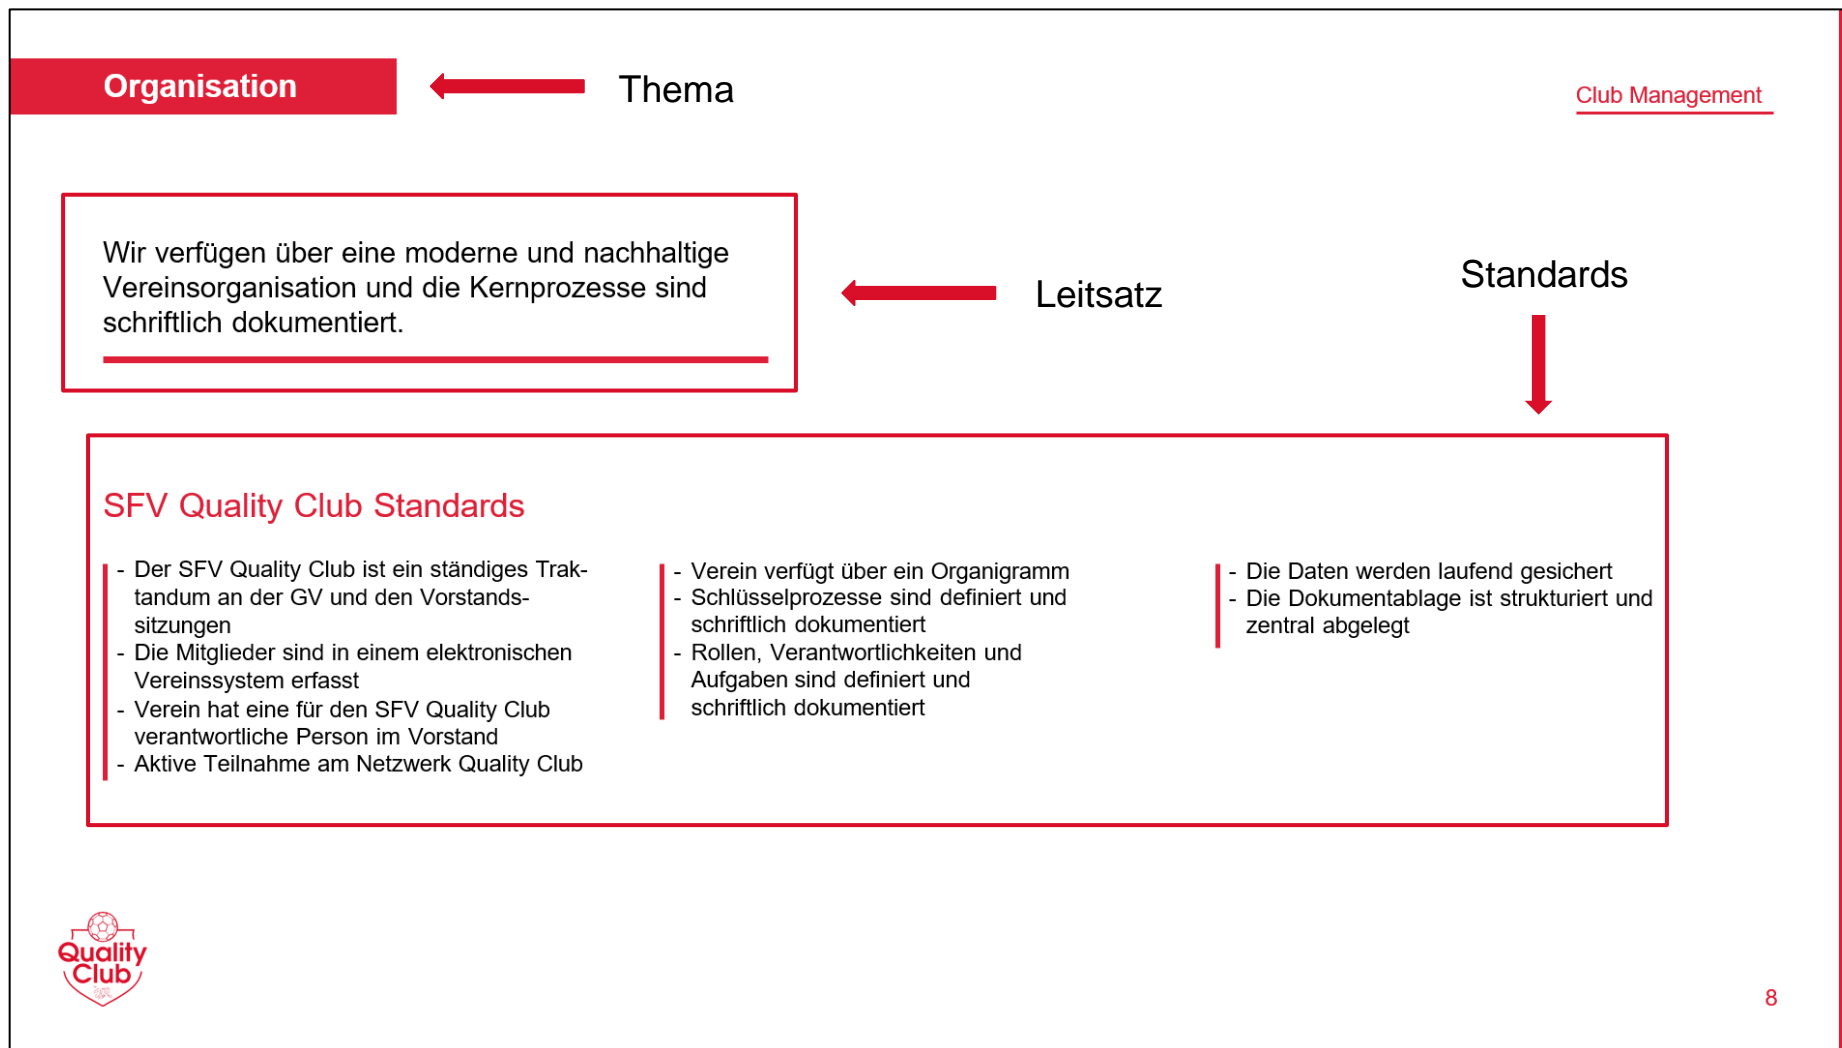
Organisation

Thema

Club Management

Wir verfügen über eine moderne und nachhaltige Vereinsorganisation und die Kernprozesse sind schriftlich dokumentiert.

Leitsatz

Standards

SFV Quality Club Standards

- Der SFV Quality Club ist ein ständiges Traktandum an der GV und den Vorstandssitzungen
- Die Mitglieder sind in einem elektronischen Vereinssystem erfasst
- Verein hat eine für den SFV Quality Club verantwortliche Person im Vorstand
- Aktive Teilnahme am Netzwerk Quality Club

- Verein verfügt über ein Organigramm
- Schlüsselprozesse sind definiert und schriftlich dokumentiert
- Rollen, Verantwortlichkeiten und Aufgaben sind definiert und schriftlich dokumentiert

- Die Daten werden laufend gesichert
- Die Dokumentablage ist strukturiert und zentral abgelegt

Quality Club

8